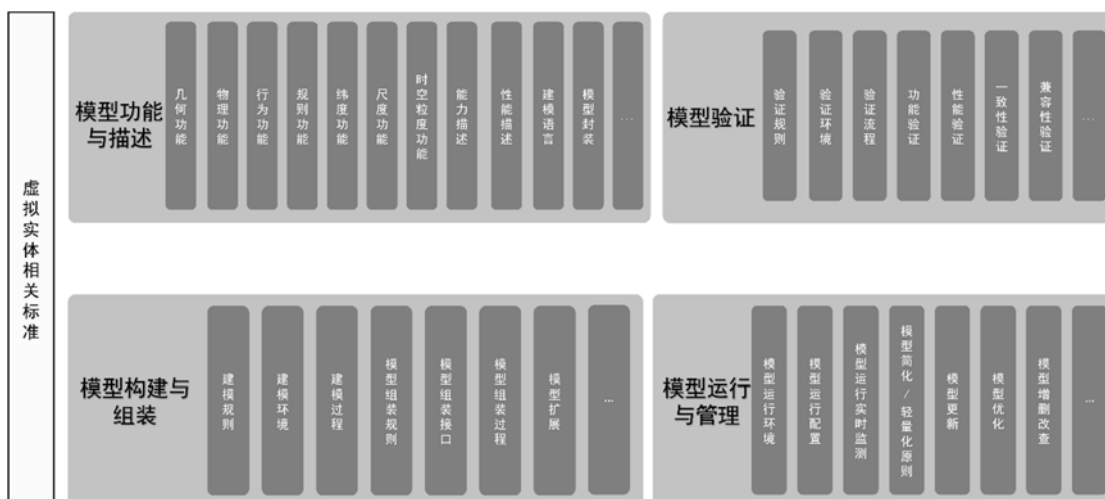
虚拟实体相关标准

模型功能与描述

几何功能

物理功能

行为功能

规则功能

纬度功能

尺度功能

时空粒度功能

能力描述

性能描述

建模语言

模型封装

…

模型验证

验证规则

验证环境

验证流程

功能验证

性能验证

一致性验证

兼容性验证

…

模型构建与组装

建模规则

建模环境

建模过程

模型组装规则

模型组装接口

模型组装过程

模型扩展

…

模型运行与管理

模型运行环境

模型运行配置

模型运行实时监测

模型简化/轻量化原则

模型更新

模型优化

模型增删改查

…